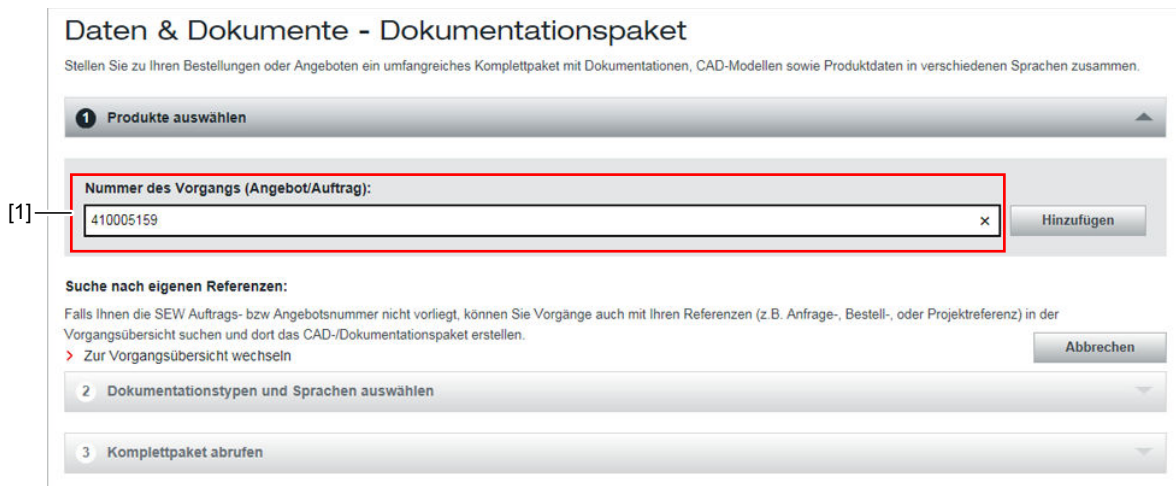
Daten & Dokumente - Dokumentationspaket

Stellen Sie zu Ihren Bestellungen oder Angeboten ein umfangreiches Komplettpaket mit Dokumentationen, CAD-Modellen sowie Produktdaten in verschiedenen Sprachen zusammen.

1 Produkte auswählen

Nummer des Vorgangs (Angebot/Auftrag):

[1]

410005159 ×

Hinzufügen

Suche nach eigenen Referenzen:

Falls Ihnen die SEW Auftrags- bzw Angebotsnummer nicht vorliegt, können Sie Vorgänge auch mit Ihren Referenzen (z.B. Anfrage-, Bestell-, oder Projektreferenz) in der Vorgangsübersicht suchen und dort das CAD-/Dokumentationspaket erstellen.

› Zur Vorgangsübersicht wechseln

Abbrechen

2 Dokumentationstypen und Sprachen auswählen

3 Komplettpaket abrufen